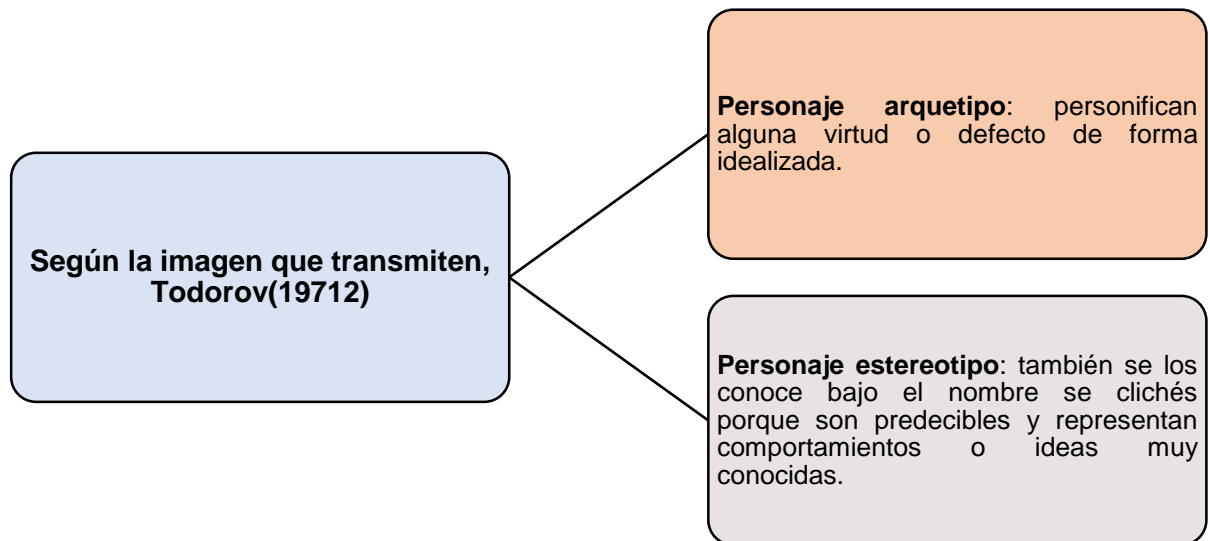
Según la imagen que transmiten, Todorov(19712)

**Personaje arquetipo**: personifican alguna virtud o defecto de forma idealizada.

**Personaje estereotipo**: también se los conoce bajo el nombre se clichés porque son predecibles y representan comportamientos o ideas muy conocidas.